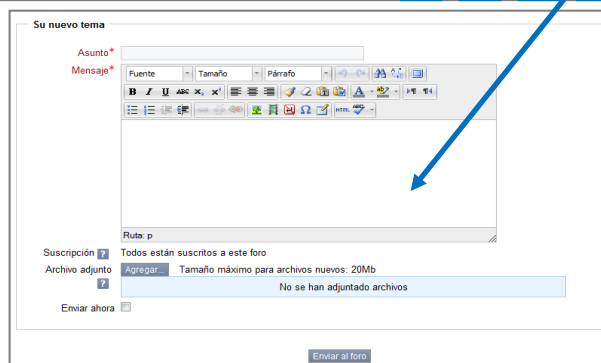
Su nuevo tema

Asunto*

Mensaje*

Fuente
Tamaño
Párrafo

B I U ABC $x_2$ $x^2$

Ruta: p

Suscripción ? Todos están suscritos a este foro

Archivo adjunto ? Agregar... Tamaño máximo para archivos nuevos: 20Mb

No se han adjuntado archivos

Enviar ahora

Enviar al foro